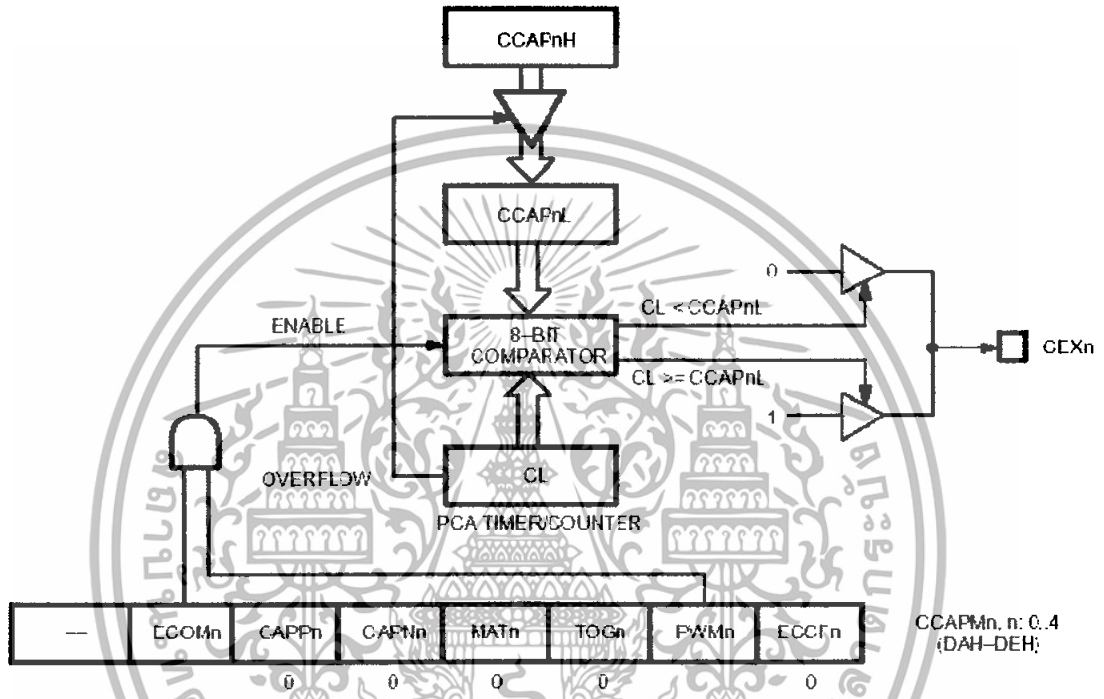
CCAPnH

CCAPnL

0

CL < CCAPnL

ENABLE

8-BIT COMPARATOR

CEXn

CL >= CCAPnL

1

OVERFLOW

CL

PCA TIMER/COUNTER

| — | ECOMn | CAPPn | CAPNn | MATn | TOGn | PWMn | ECCFn |
|---|---|---|---|---|---|---|---|
| | | 0 | 0 | 0 | 0 | | 0 |

CCAPMn, n: 0..4 (DAH–DEH)